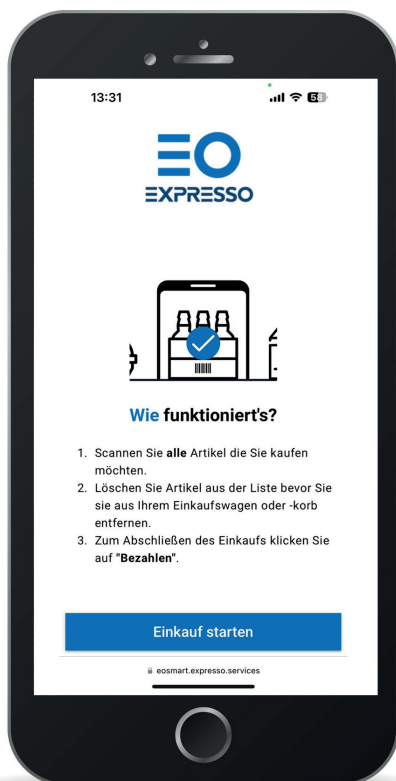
13:31

58

EO
EXPRESSO

Wie funktioniert's?

1. Scannen Sie **alle** Artikel die Sie kaufen möchten.
2. Löschen Sie Artikel aus der Liste bevor Sie sie aus Ihrem Einkaufswagen oder -korb entfernen.
3. Zum Abschließen des Einkaufs klicken Sie auf "**Bezahlen**".

Einkauf starten

eosmart.expresso.services